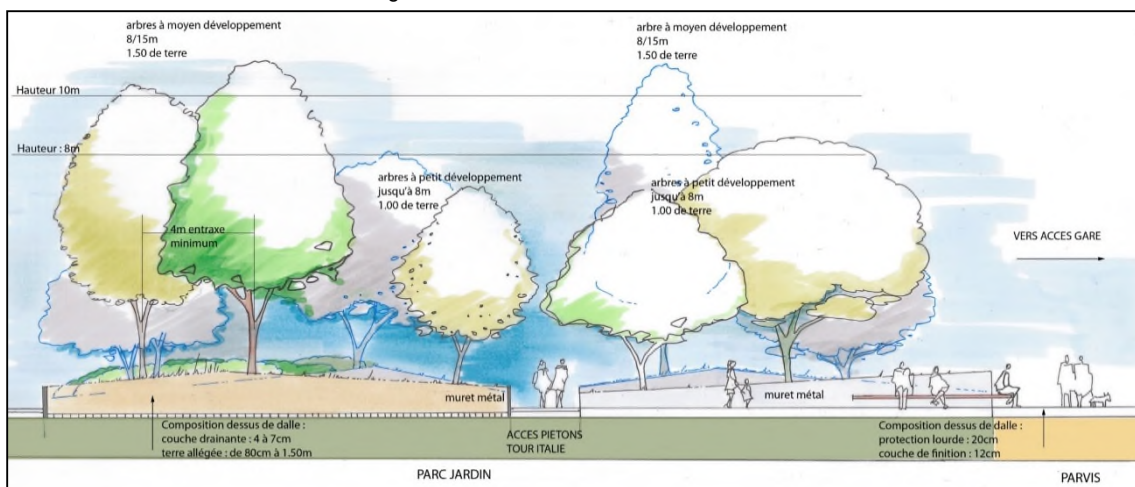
arbres à moyen développement
8/15m
1.50 de terre

arbre à moyen développement
8/15m
1.50 de terre

Hauteur 10m

Hauteur : 8m

arbres à petit développement
jusqu'à 8m
1.00 de terre

arbres à petit développement
jusqu'à 8m
1.00 de terre

4m entraxe
minimum

VERS ACCES GARE

muret métal

muret métal

Composition dessus de dalle :
couche drainante : 4 à 7cm
terre allégée : de 80cm à 1.50m

ACCES PIETONS
TOUR ITALIE

Composition dessus de dalle :
protection lourde : 20cm
couche de finition : 12cm

PARC JARDIN

PARVIS